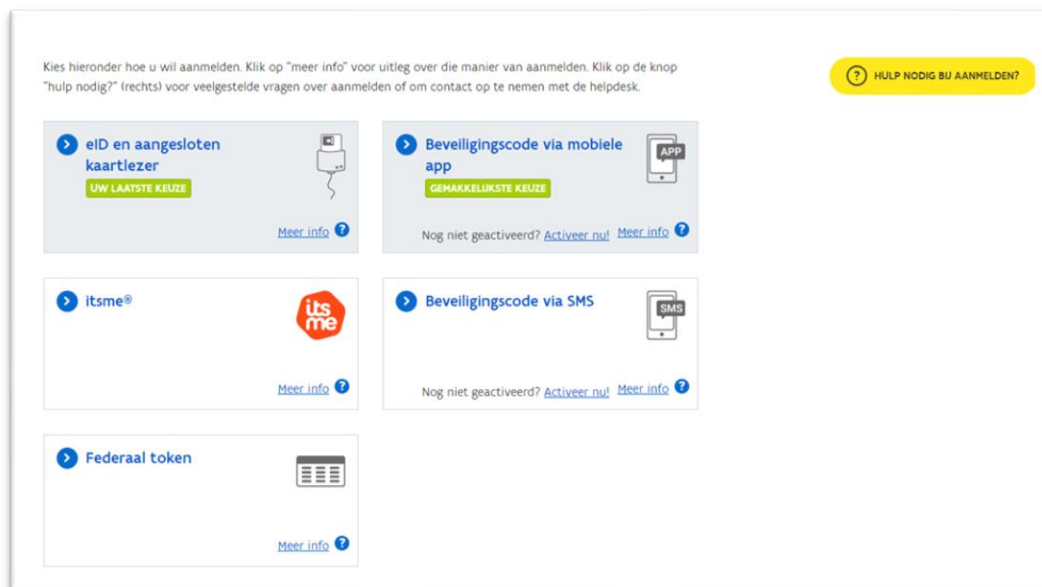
Kies hieronder hoe u wil aanmelden. Klik op "meer info" voor uitleg over die manier van aanmelden. Klik op de knop "hulp nodig?" (rechts) voor veelgestelde vragen over aanmelden of om contact op te nemen met de helpdesk.

? HULP NODIG BIJ AANMELDEN?

eID en aangesloten kaartlezer
UW LAATSTE KEUZE
Meer info ?

Beveiligingscode via mobiele app
APP
GEMAKKELIJKSTE KEUZE
Nog niet geactiveerd? Activeer nu! Meer info ?

itsme®
its me
Meer info ?

Beveiligingscode via SMS
SMS
Nog niet geactiveerd? Activeer nu! Meer info ?

Federaal token
Meer info ?